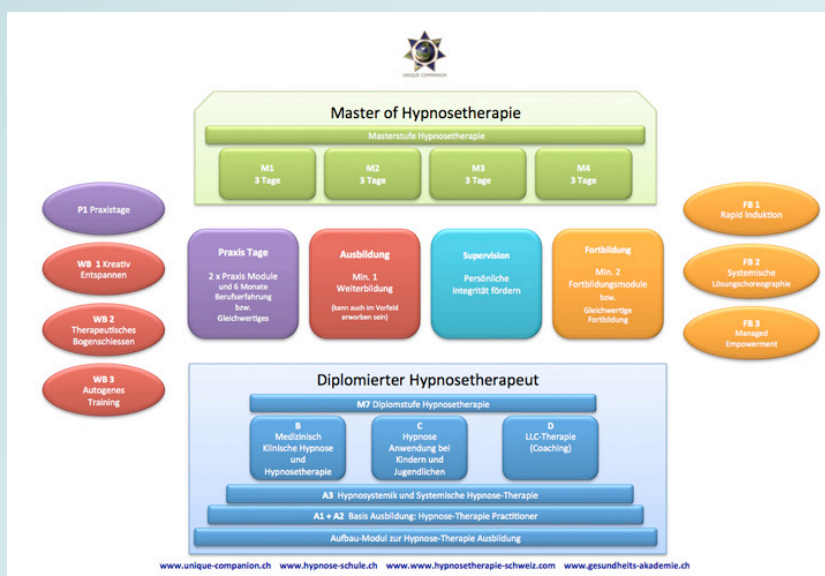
UNIQUE COMPANION

Master of Hypnosetherapie

Masterstufe Hypnosetherapie

M1
3 Tage

M2
3 Tage

M3
3 Tage

M4
3 Tage

P1 Praxistage

WB 1 Kreativ Entspannen

WB 2 Therapeutisches Bogenschiessen

WB 3 Autogenes Training

Praxis Tage

2 x Praxis Module und 6 Monate Berufserfahrung bzw. Gleichwertiges

Ausbildung

Min. 1 Weiterbildung

(kann auch im Vorfeld erworben sein)

Supervision

Persönliche Integrität fördern

Fortbildung

Min. 2 Fortbildungsmodule bzw. Gleichwertige Fortbildung

FB 1 Rapid Induktion

FB 2 Systemische Lösungschoreographie

FB 3 Managed Empowerment

Diplomierter Hypnosetherapeut

M7 Diplomstufe Hypnosetherapie

B
Medizinisch Klinische Hypnose und Hypnosetherapie

C
Hypnose Anwendung bei Kindern und Jugendlichen

D
LLC-Therapie (Coaching)

A3 Hypnosystemik und Systemische Hypnose-Therapie

A1 + A2 Basis Ausbildung: Hypnose-Therapie Practitioner

Aufbau-Modul zur Hypnose-Therapie Ausbildung

www.unique-companion.ch www.hypnose-schule.ch www.www.hypnosetherapie-schweiz.com www.gesundheits-akademie.ch